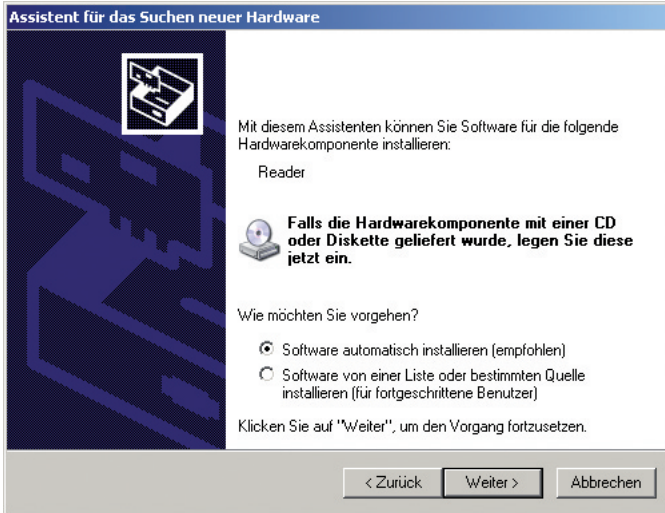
Assistent für das Suchen neuer Hardware

Mit diesem Assistenten können Sie Software für die folgende Hardwarekomponente installieren:

Reader

Falls die Hardwarekomponente mit einer CD oder Diskette geliefert wurde, legen Sie diese jetzt ein.

Wie möchten Sie vorgehen?

Software automatisch installieren (empfohlen)

Software von einer Liste oder bestimmten Quelle installieren (für fortgeschrittene Benutzer)

Klicken Sie auf "Weiter", um den Vorgang fortzusetzen.

< Zurück

Weiter >

Abbrechen